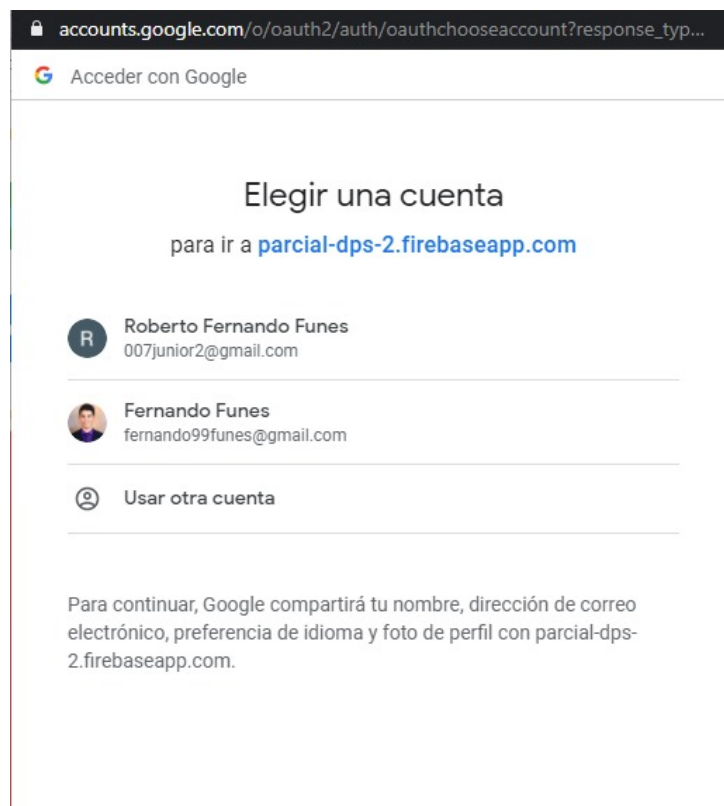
accounts.google.com/o/oauth2/auth/oauthchooseaccount?response_typ...

G Acceder con Google

Elegir una cuenta

para ir a parcial-dps-2.firebaseapp.com

R Roberto Fernando Funes
007junior2@gmail.com

Fernando Funes
fernando99funes@gmail.com

Usar otra cuenta

Para continuar, Google compartirá tu nombre, dirección de correo electrónico, preferencia de idioma y foto de perfil con parcial-dps-2.firebaseapp.com.